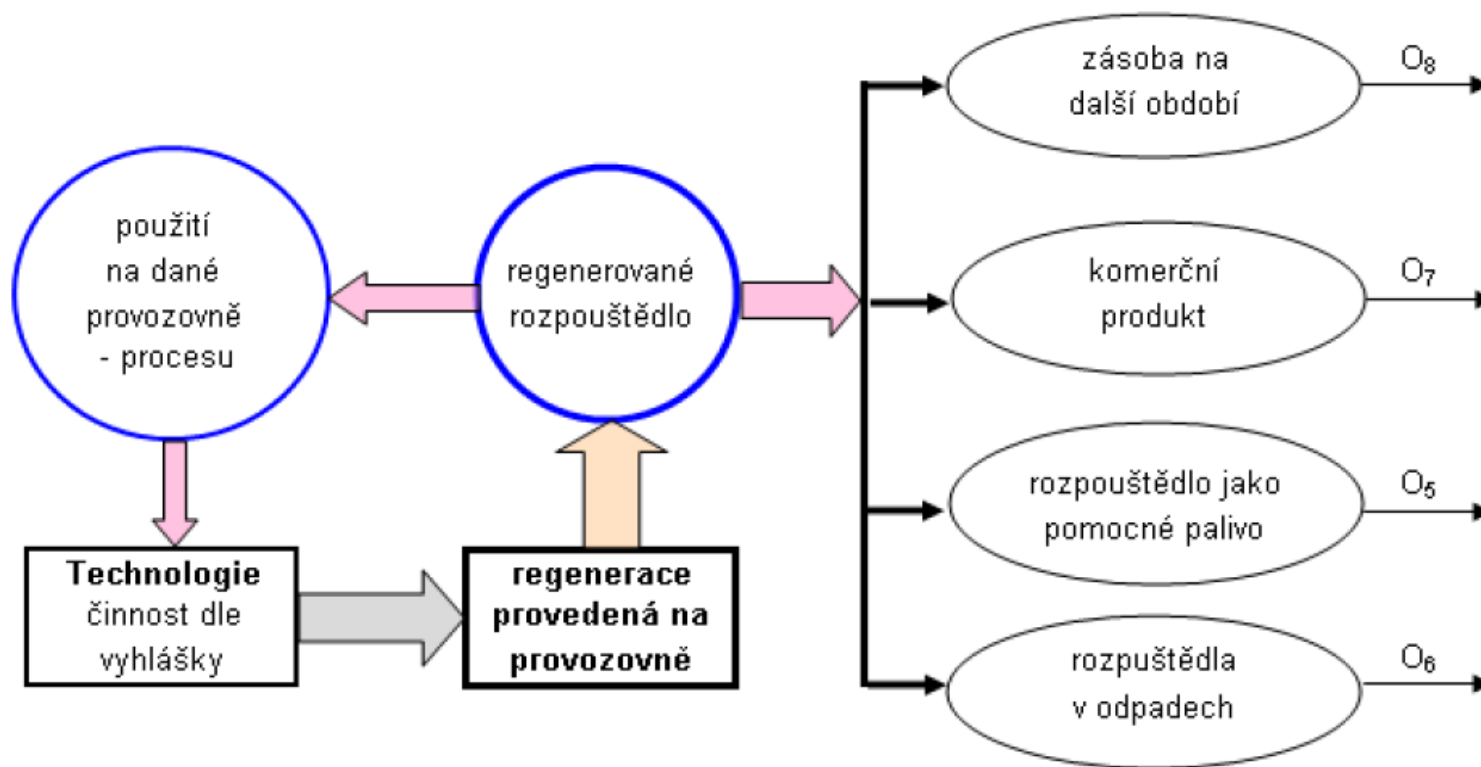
použití
na dané
provozovně
- procesu

regenerované
rozpouštědlo

zásoba na
další období

$O_8$

komerční
produkt

$O_7$

rozpouštědlo jako
pomocné palivo

$O_5$

rozpuštědla
v odpadech

$O_6$

**Technologie**
činnost dle
vyhlášky

**regenerace provedená na provozovně**